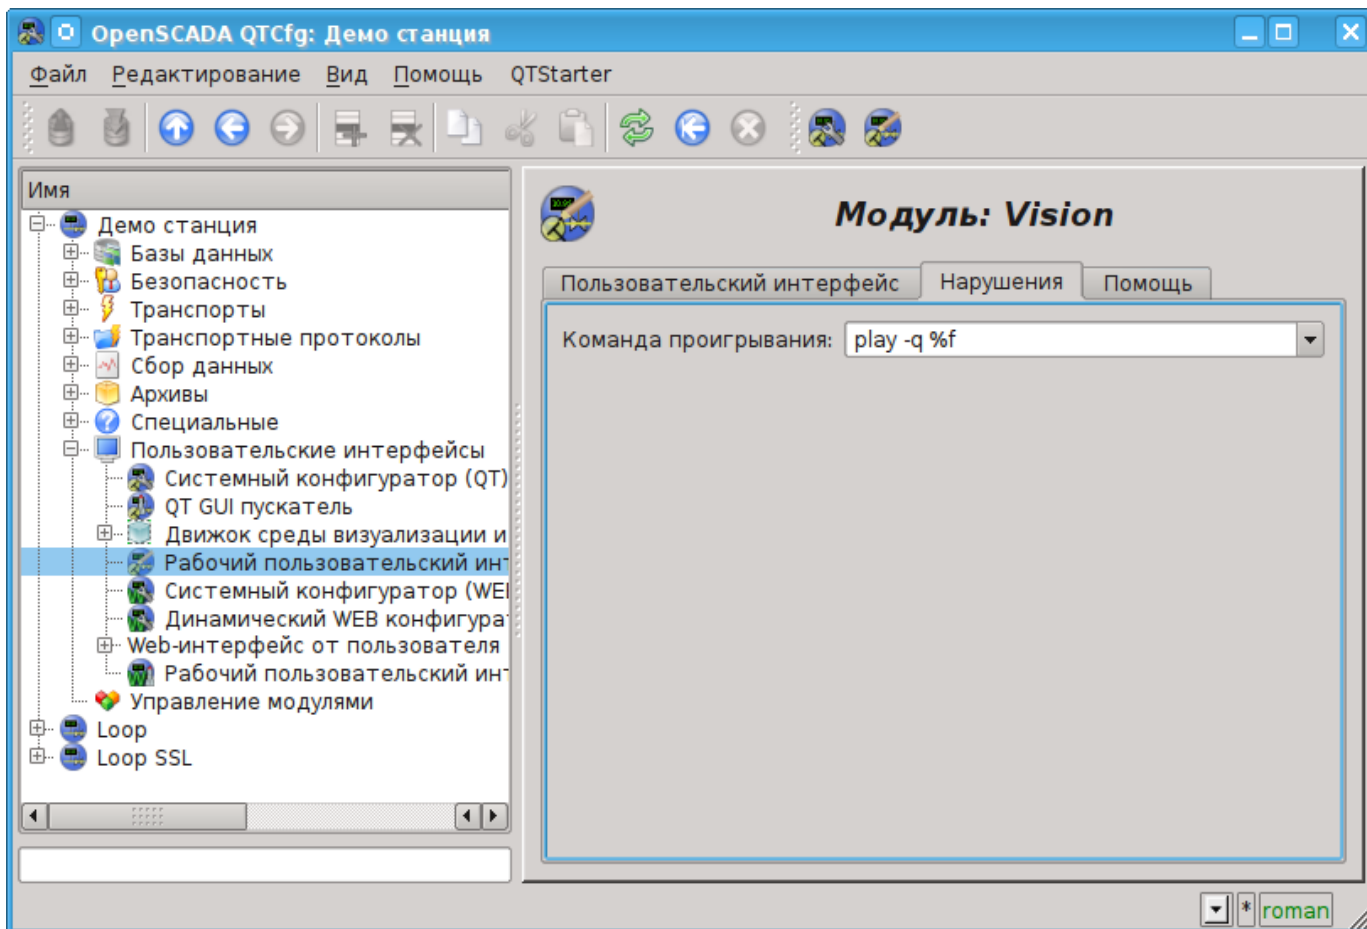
OpenSCADA QTCfg: Демо станция

Файл Редактирование Вид Помощь QTStarter

Имя
Демо станция
Базы данных
Безопасность
Транспорты
Транспортные протоколы
Сбор данных
Архивы
Специальные
Пользовательские интерфейсы
Системный конфигуратор (QT)
QT GUI пускатель
Движок среды визуализации и
Рабочий пользовательский ин
Системный конфигуратор (WEI
Динамический WEB конфигура
Web-интерфейс от пользователя
Рабочий пользовательский ин
Управление модулями
Loop
Loop SSL

Модуль: Vision

Пользовательский интерфейс | Нарушения | Помощь

Команда проигрывания: play -q %f

* roman